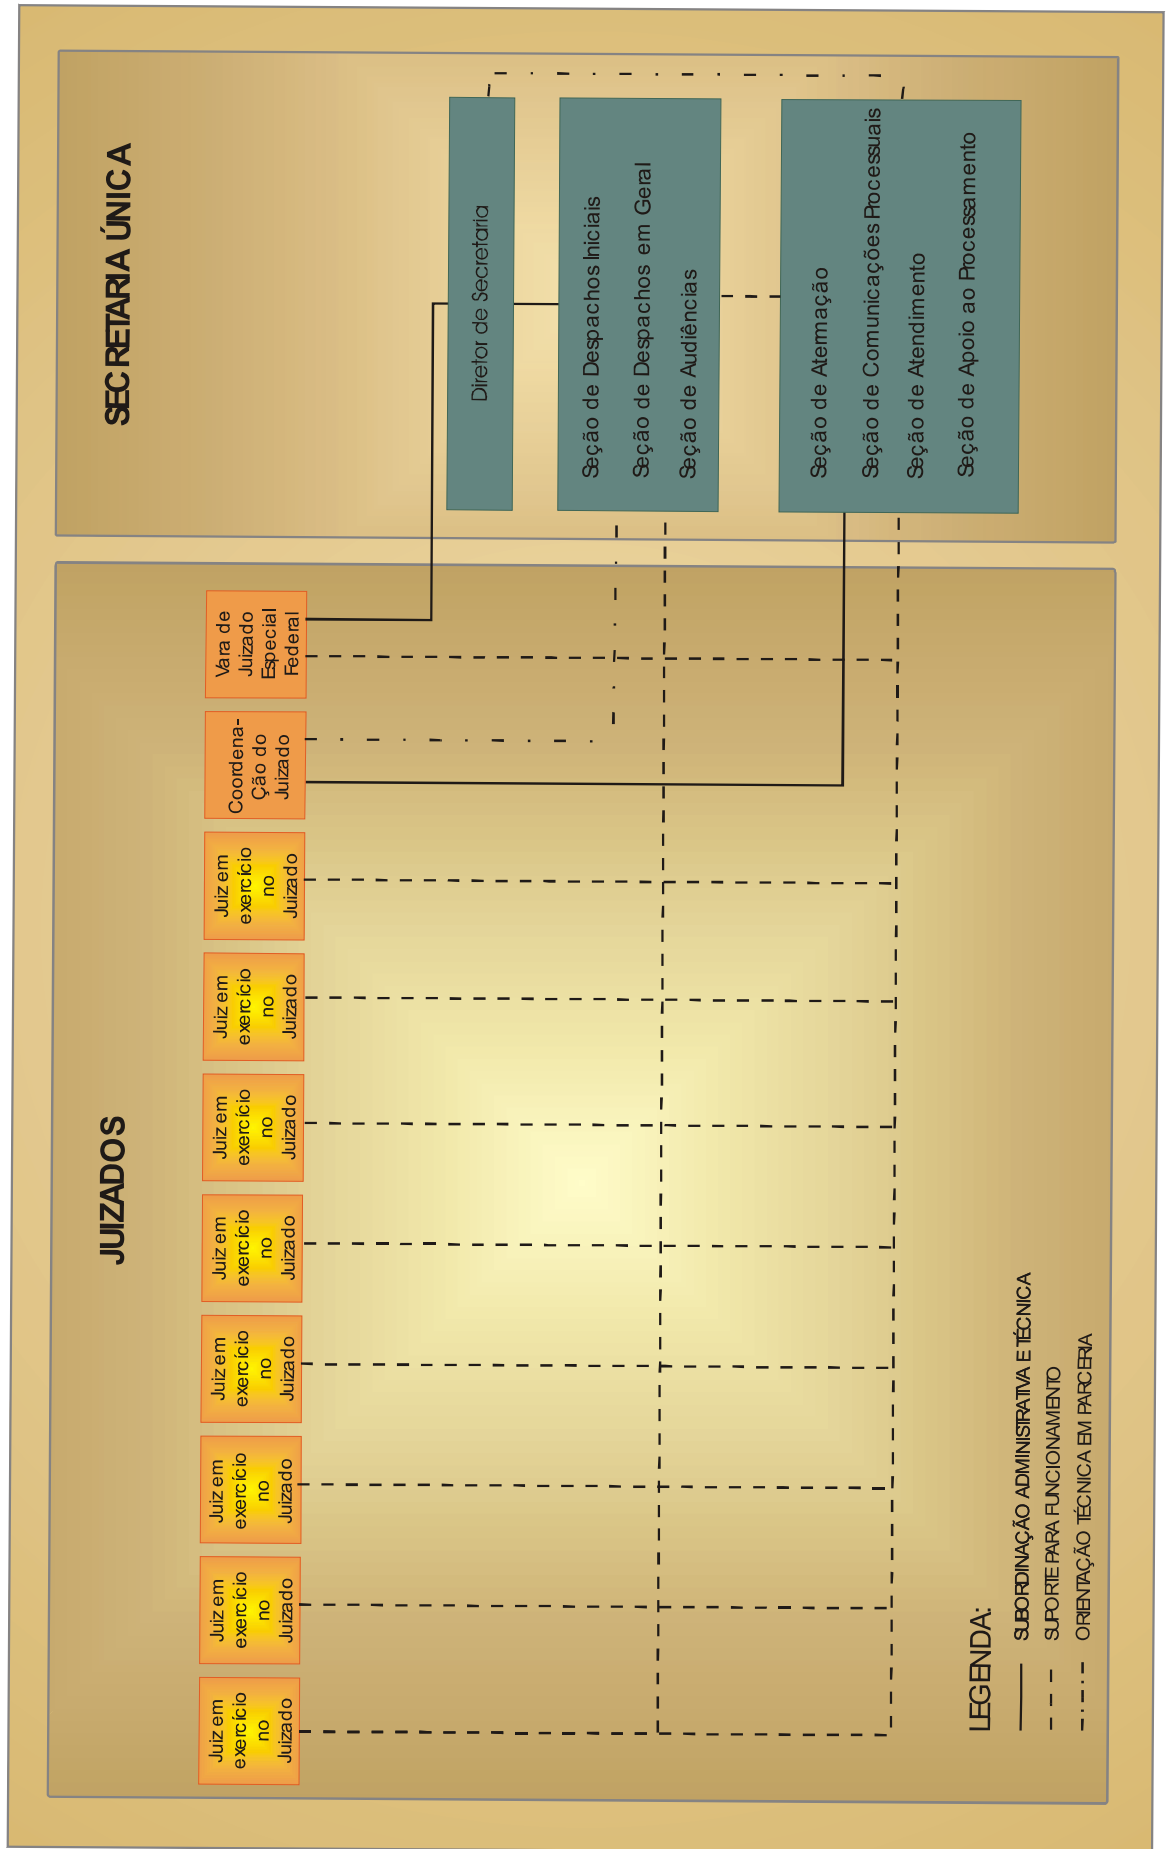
SECRETARIA ÚNICA

Diretor de Secretaria

Seção de Despachos Iniciais
Seção de Despachos em Geral
Seção de Audiências

Seção de Atermação
Seção de Comunicações Processuais
Seção de Atendimento
Seção de Apoio ao Processamento

JUIZADOS

Vara de Juizado Especial Federal

Coordenação do Juizado

Juiz em exercício no Juizado

Juiz em exercício no Juizado

Juiz em exercício no Juizado

Juiz em exercício no Juizado

Juiz em exercício no Juizado

Juiz em exercício no Juizado

Juiz em exercício no Juizado

Juiz em exercício no Juizado

LEGENDA:
SUBORDINAÇÃO ADMINISTRATIVA E TÉCNICA
SUPORTE PARA FUNCIONAMENTO
ORIENTAÇÃO TÉCNICA EM PARCERIA